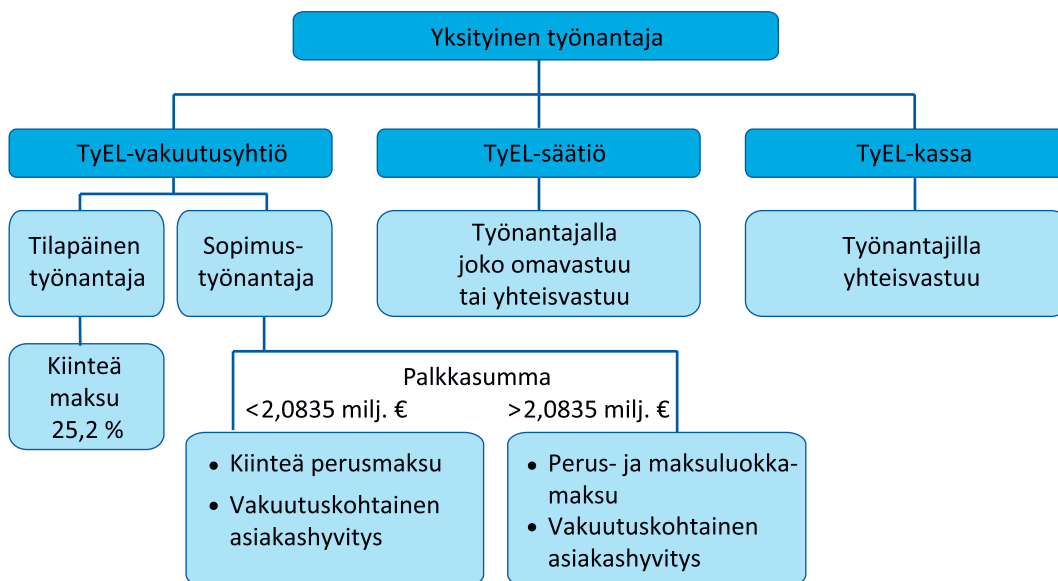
Yksityinen työnantaja

TyEL-vakuutusyhtiö

TyEL-säätiö

TyEL-kassa

Tilapäinen työnantaja

Sopimustyönantaja

Työnantajalla joko omavastuu tai yhteisvastuu

Työnantajilla yhteisvastuu

Kiinteä maksu 25,2 %

Palkkasumma

<2,0835 milj. €

>2,0835 milj. €

- Kiinteä perusmaksu
- Vakuutuskohtainen asiakashyvitys

- Perus- ja maksuluokkamaksu
- Vakuutuskohtainen asiakashyvitys